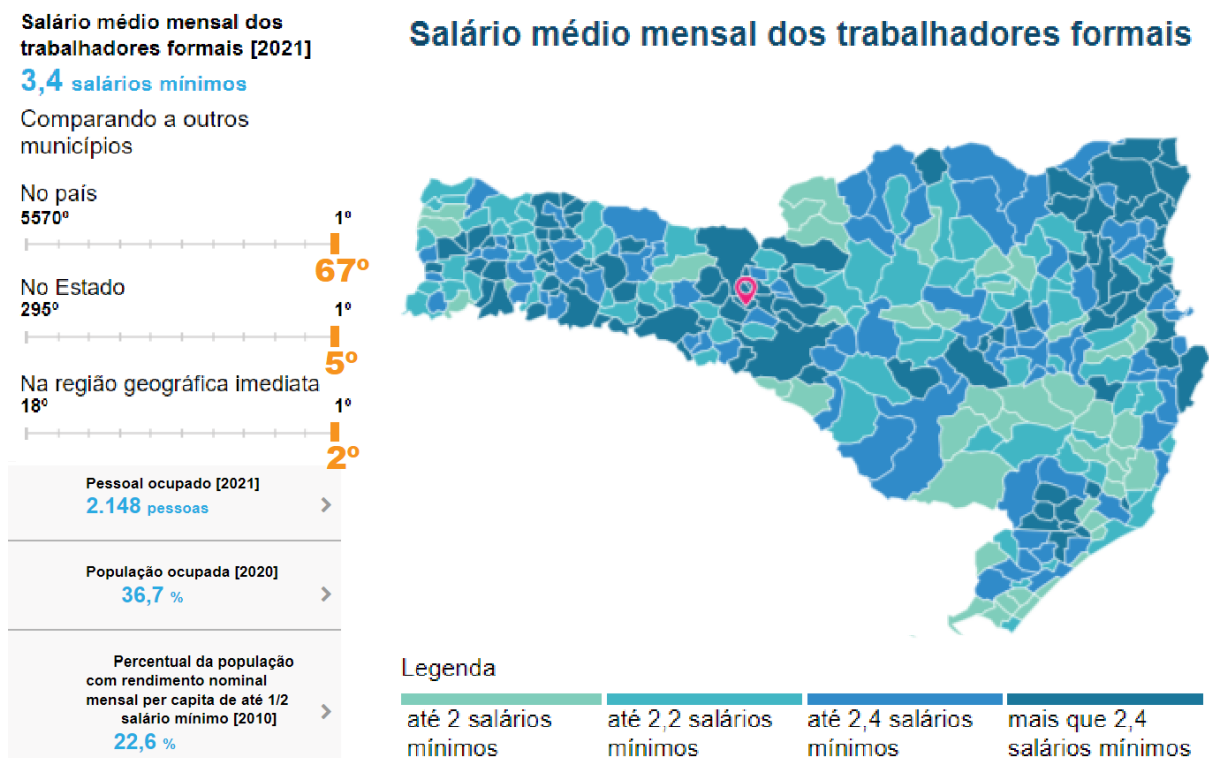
Salário médio mensal dos trabalhadores formais [2021]
3,4 salários mínimos

Comparando a outros municípios

No país
5570º 1º
67º

No Estado
295º 1º
5º

Na região geográfica imediata
18º 1º
2º

Pessoal ocupado [2021]
2.148 pessoas

População ocupada [2020]
36,7 %

Percentual da população com rendimento nominal mensal per capita de até 1/2 salário mínimo [2010]
22,6 %

Salário médio mensal dos trabalhadores formais

Legenda

até 2 salários mínimos
até 2,2 salários mínimos
até 2,4 salários mínimos
mais que 2,4 salários mínimos